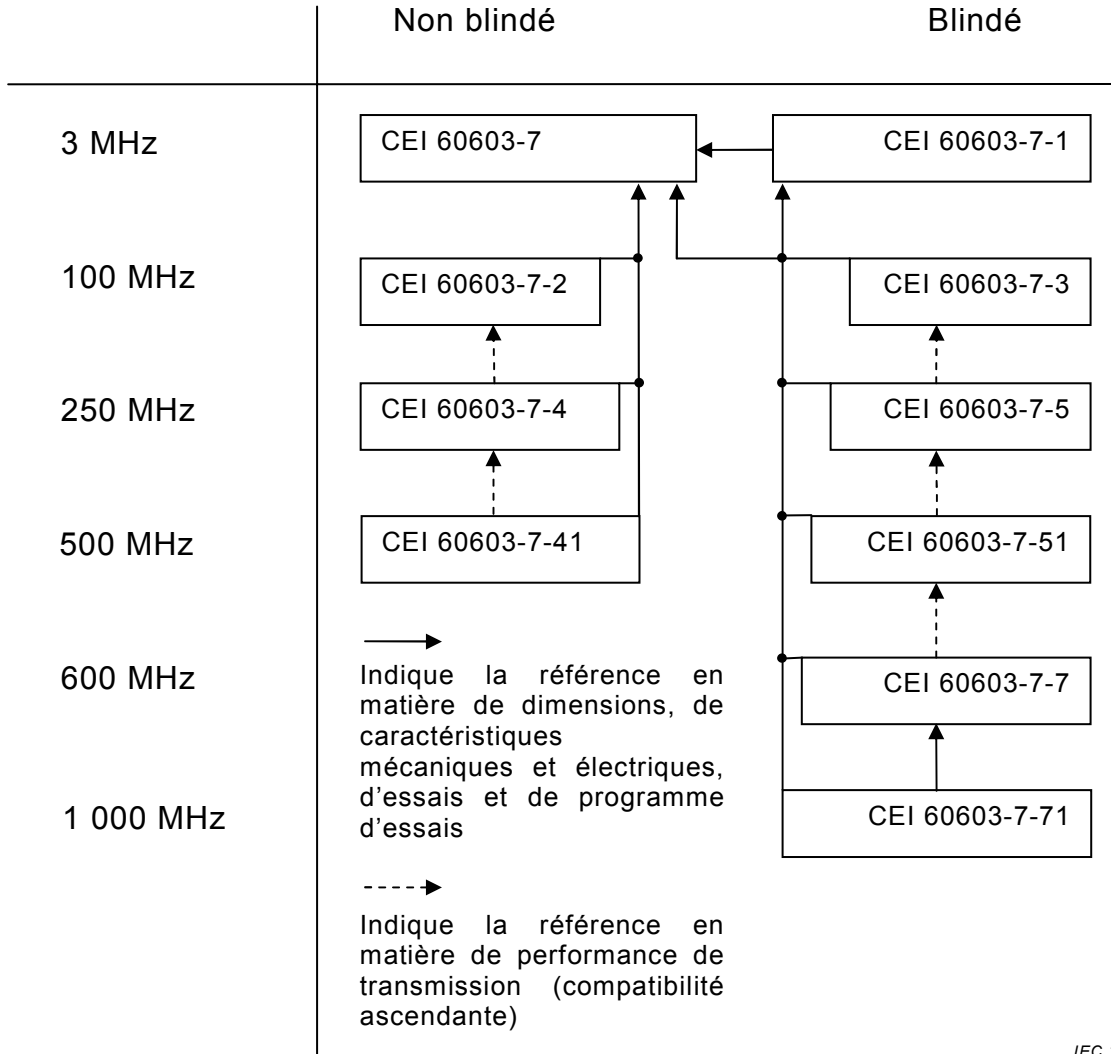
Non blindé

Blindé

3 MHz

CEI 60603-7

CEI 60603-7-1

100 MHz

CEI 60603-7-2

CEI 60603-7-3

250 MHz

CEI 60603-7-4

CEI 60603-7-5

500 MHz

CEI 60603-7-41

CEI 60603-7-51

600 MHz

CEI 60603-7-7

1 000 MHz

CEI 60603-7-71

Indique la référence en matière de dimensions, de caractéristiques mécaniques et électriques, d'essais et de programme d'essais

Indique la référence en matière de performance de transmission (compatibilité ascendante)

IEC